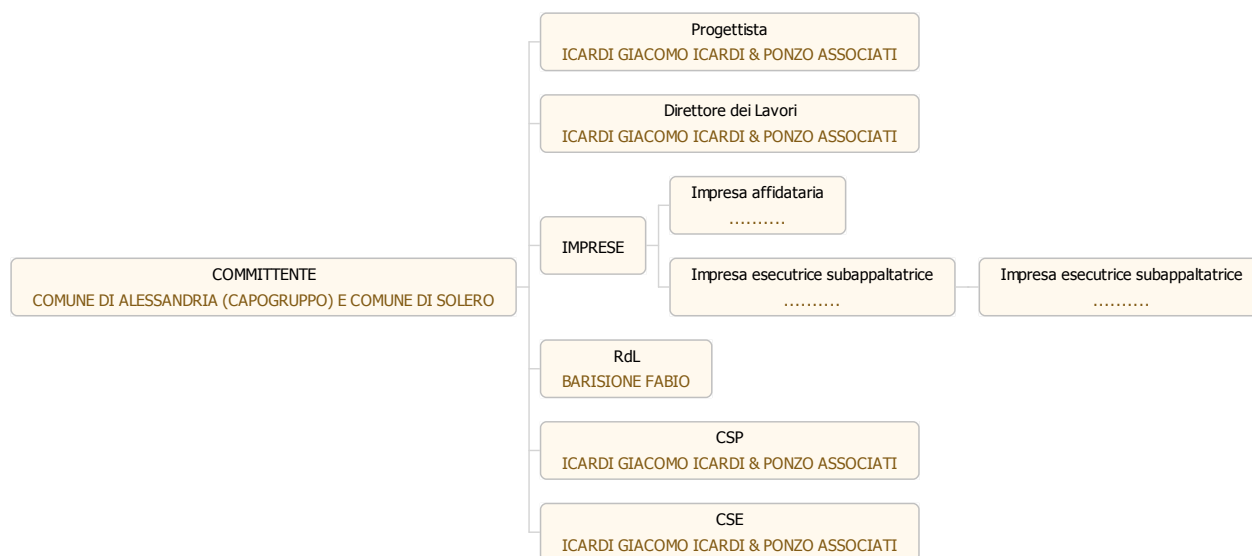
COMMITTENTE
COMUNE DI ALESSANDRIA (CAPOGRUPPO) E COMUNE DI SOLERO

Progettista
ICARDI GIACOMO ICARDI & PONZO ASSOCIATI

Direttore dei Lavori
ICARDI GIACOMO ICARDI & PONZO ASSOCIATI

IMPRESE

Impresa affidataria
..........

Impresa esecutrice subappaltatrice
..........

Impresa esecutrice subappaltatrice
..........

RdL
BARISIONE FABIO

CSP
ICARDI GIACOMO ICARDI & PONZO ASSOCIATI

CSE
ICARDI GIACOMO ICARDI & PONZO ASSOCIATI